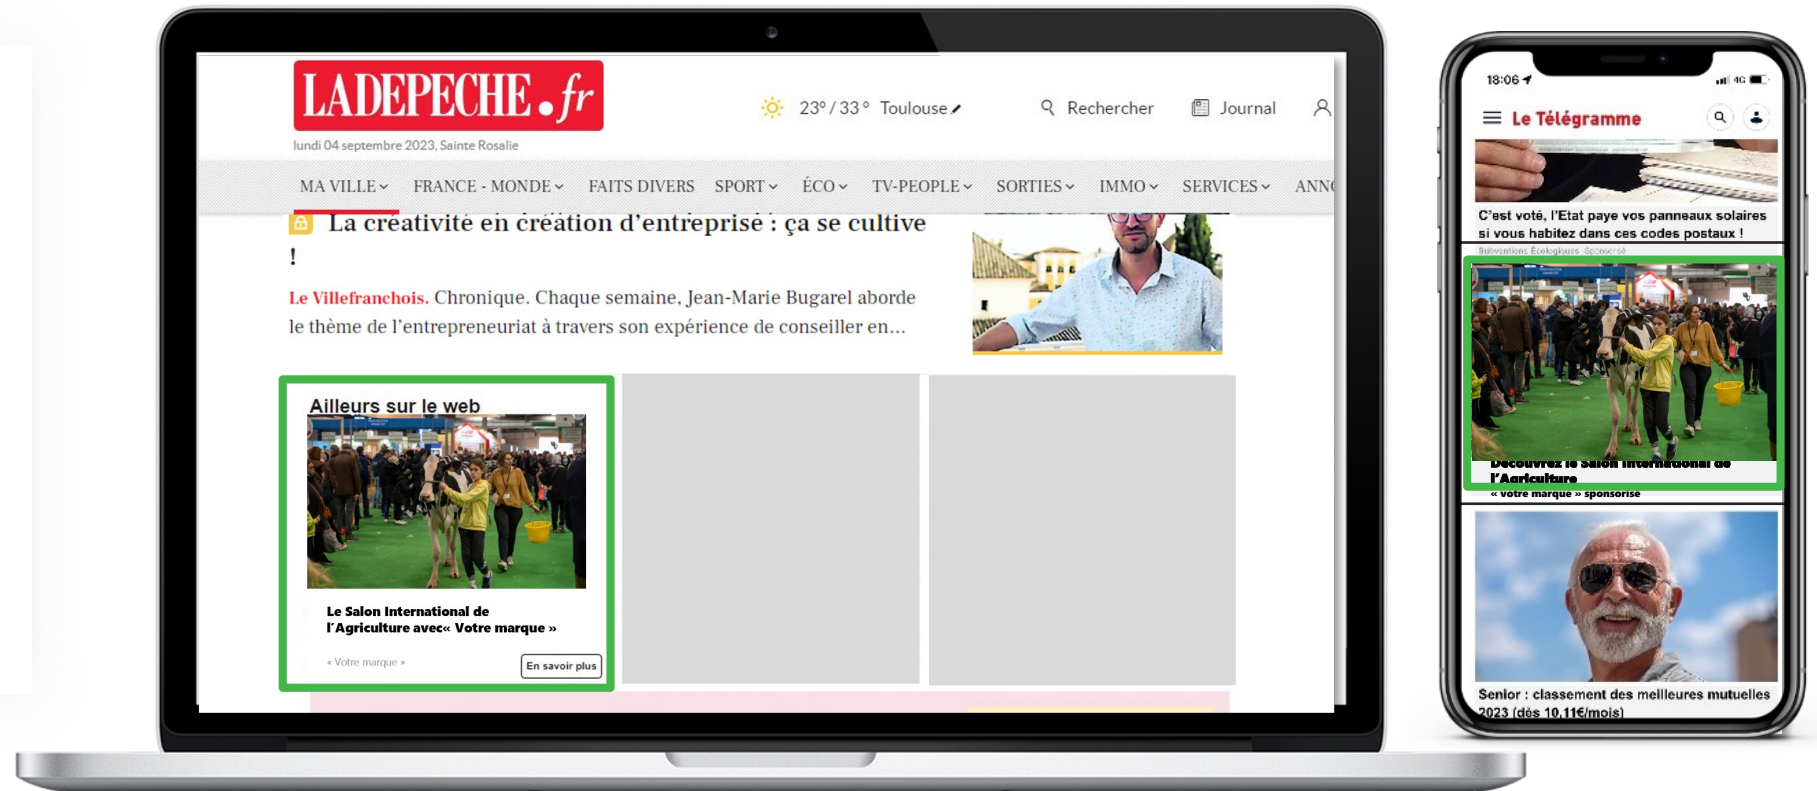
LADEPECHE.fr

lundi 04 septembre 2023, Sainte Rosalie

23° / 33° Toulouse

Rechercher

Journal

MA VILLE FRANCE - MONDE FAITS DIVERS SPORT ÉCO TV-PEOPLE SORTIES IMMO SERVICES ANN

La créativité en création d'entreprise : ça se cultive !

Le Villefranchois. Chronique. Chaque semaine, Jean-Marie Bugarel aborde le thème de l'entrepreneuriat à travers son expérience de conseiller en...

Ailleurs sur le web

Le Salon International de l'Agriculture avec« Votre marque »

« Votre marque »

En savoir plus

18:06

4G

Le Télégramme

C'est voté, l'Etat paye vos panneaux solaires si vous habitez dans ces codes postaux !

Subventions Écologiques · Sponsorisé

Découvrez le Salon International de l'Agriculture

« votre marque » sponsorise

Senior : classement des meilleures mutuelles 2023 (dès 10,11€/mois)